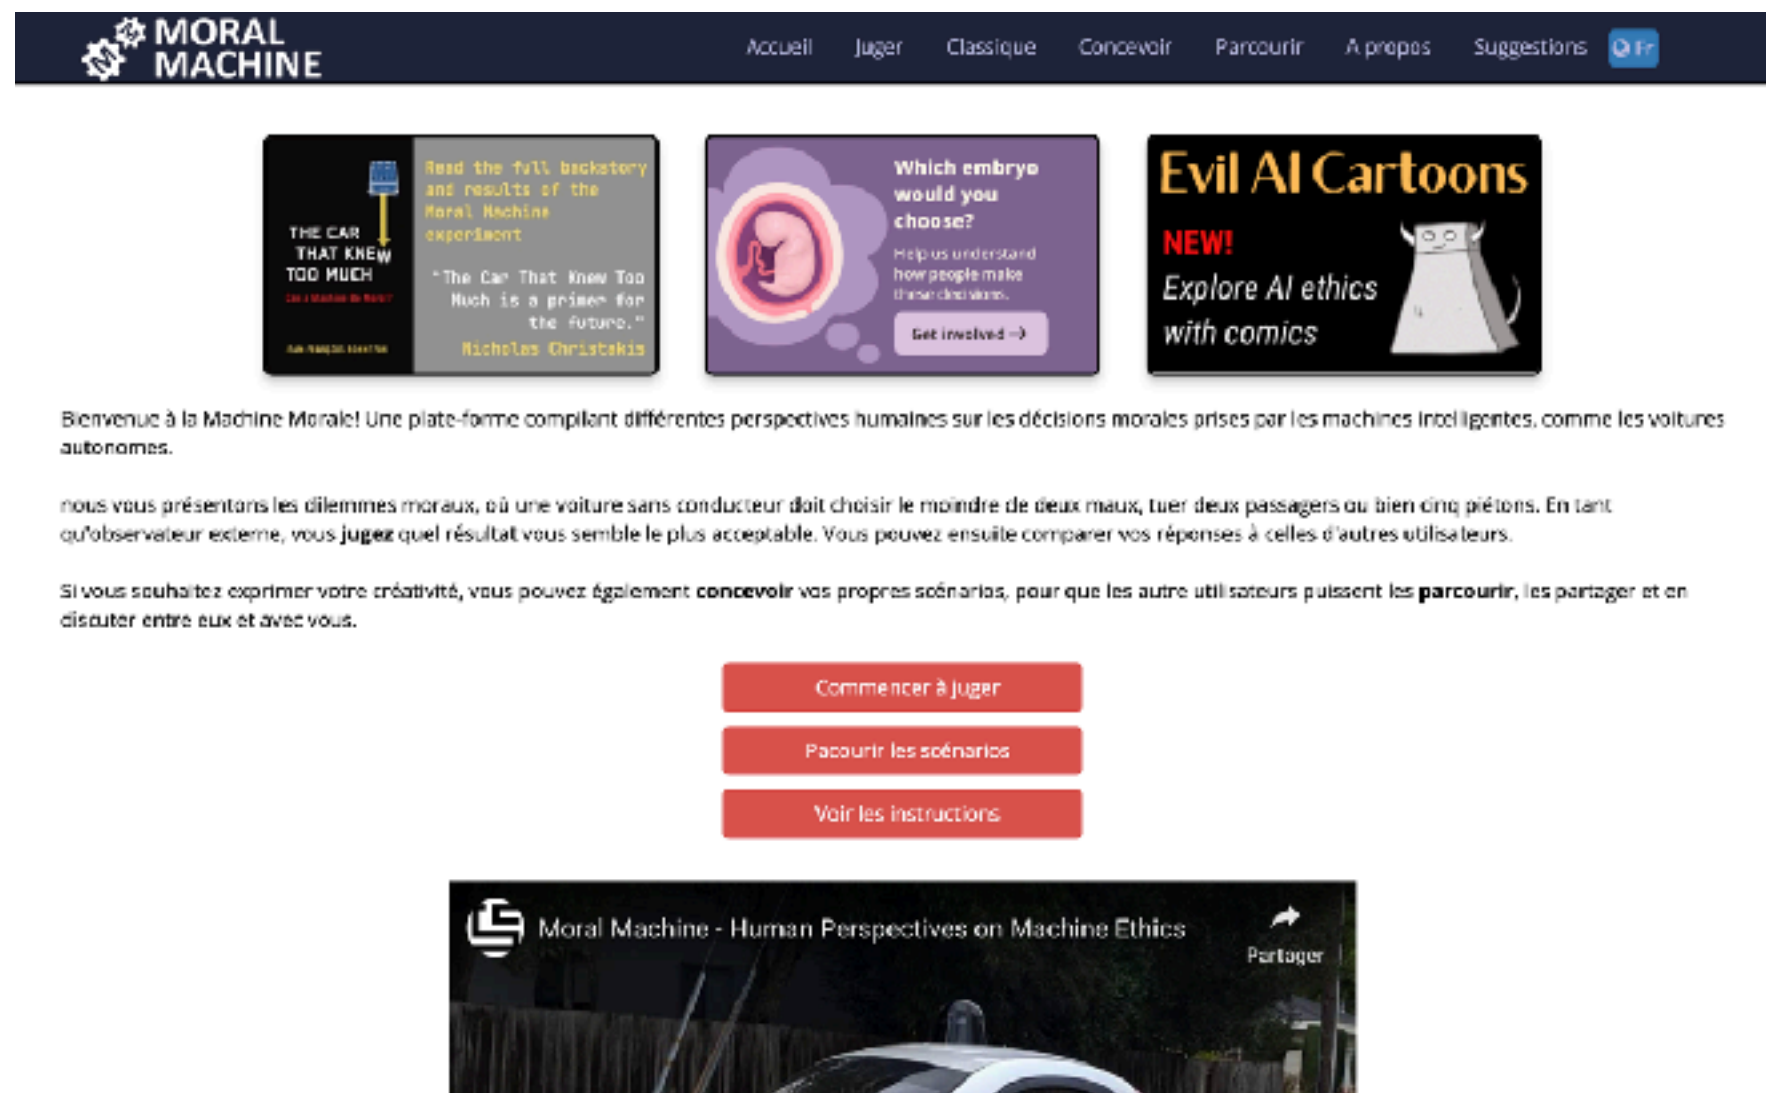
MORAL MACHINE

Accueil Juger Classique Concevoir Parcourir A propos Suggestions Fr

THE CAR THAT KNEW TOO MUCH

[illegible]

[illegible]

Read the full backstory and results of the Moral Machine experiment

"The Car That Knew Too Much is a primer for the future."
Nicholas Christakis

Which embryo would you choose?

Help us understand how people make these decisions.

Get involved →

Evil AI Cartoons

NEW!

Explore AI ethics with comics

Bienvenue à la Machine Morale! Une plate-forme compilant différentes perspectives humaines sur les décisions morales prises par les machines intelligentes, comme les voitures autonomes.

nous vous présentons les dilemmes moraux, où une voiture sans conducteur doit choisir le moindre de deux maux, tuer deux passagers ou bien cinq piétons. En tant qu'observateur externe, vous **jugez** quel résultat vous semble le plus acceptable. Vous pouvez ensuite comparer vos réponses à celles d'autres utilisateurs.

Si vous souhaitez exprimer votre créativité, vous pouvez également **concevoir** vos propres scénarios, pour que les autre utilisateurs puissent les **parcourir**, les partager et en discuter entre eux et avec vous.

Commencer à juger

Pacourir les scénarios

Voir les instructions

Moral Machine - Human Perspectives on Machine Ethics

Partager